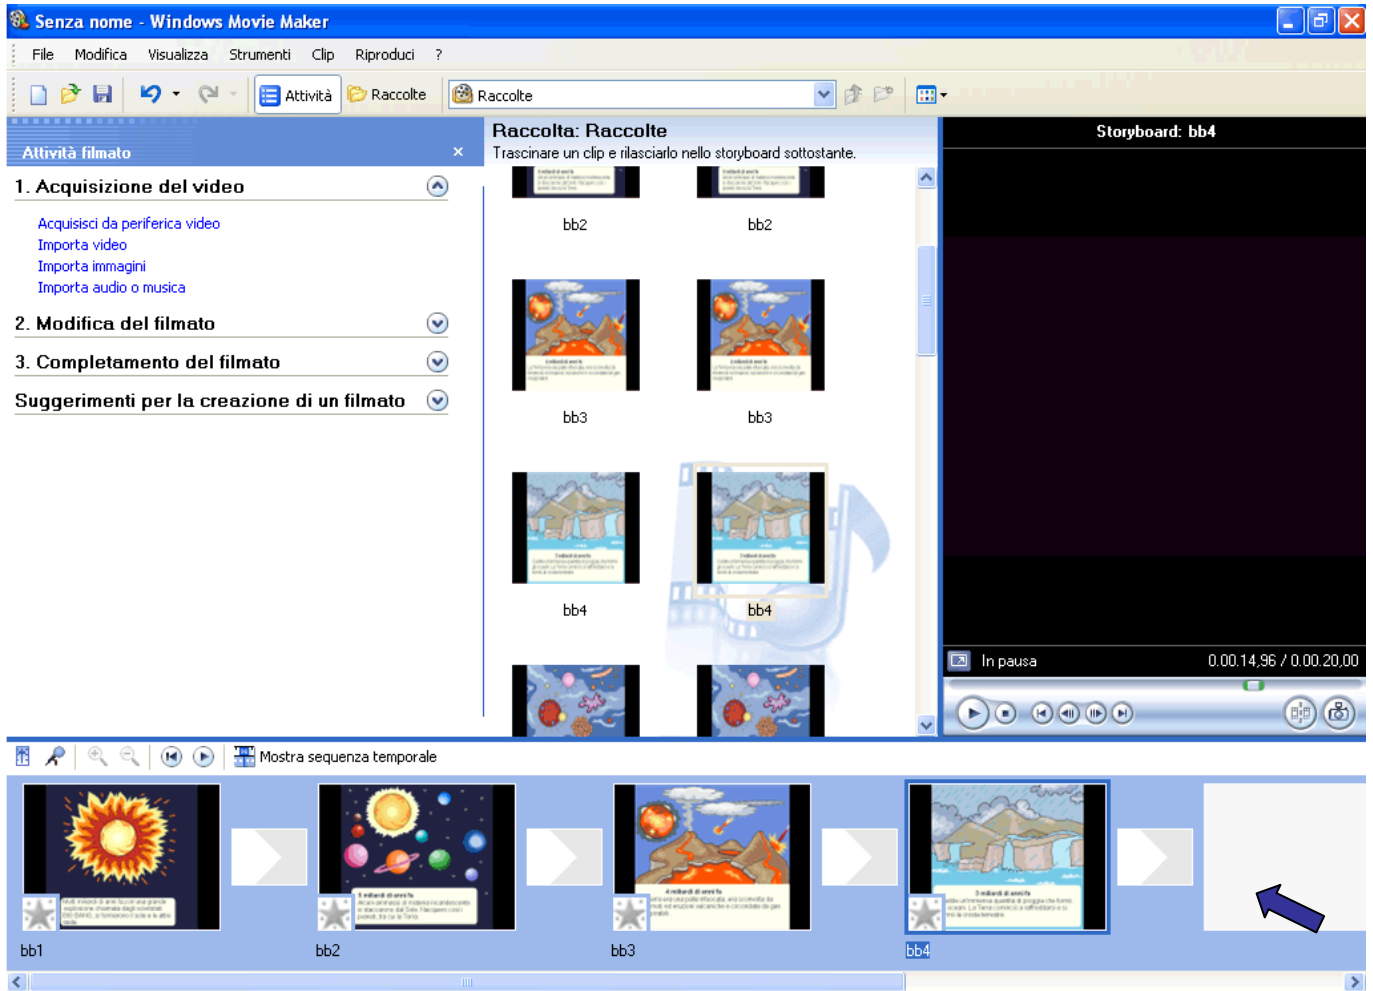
Senza nome - Windows Movie Maker

File Modifica Visualizza Strumenti Clip Riproduci ?

Attività Raccolte Raccolte

Attività filmato ×

1. Acquisizione del video

Acquisisci da periferica video
Importa video
Importa immagini
Importa audio o musica

2. Modifica del filmato

3. Completamento del filmato

Suggerimenti per la creazione di un filmato

Raccolta: Raccolte
Trascinare un clip e rilasciarlo nello storyboard sottostante.

bb2 bb2

bb3 bb3

bb4 bb4

Storyboard: bb4

In pausa 0.00.14,96 / 0.00.20,00

Mostra sequenza temporale

bb1 bb2 bb3 bb4